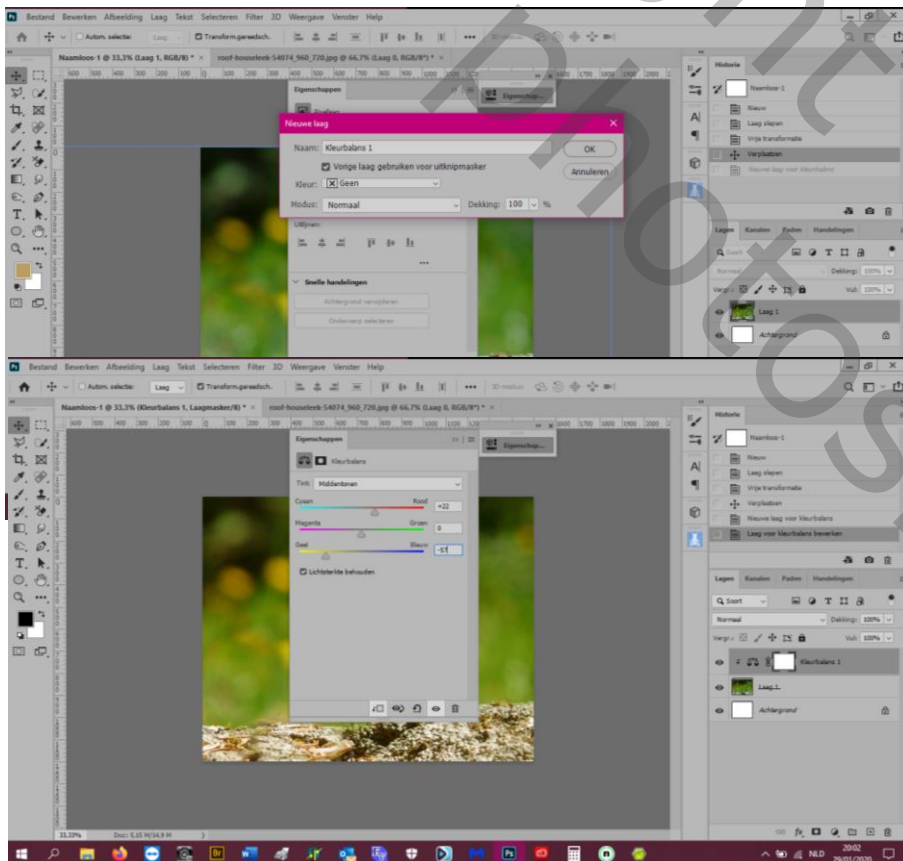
Bestand Bewerken Afbeelding Laag Tekst Selecteren Filter 3D Weergave Venster Help

Autom. selectie: Transform.gereedsch.

Naamloos-1 @ 33,3% (Laag 1, RGB/8) * ×   roof-houseleek-54074_960_720.jpg @ 66,7% (Laag 0, RGB/8*) * ×

Eigenschappen

Nieuwe laag

Naam: Kleurbalans 1

OK

Vorige laag gebruiken voor uitknipmasker

Annuleren

Kleur: Geen

Modus: Normaal

Dekking: 100 %

Uitlijnen

Snelle handelingen

Achtergrond verwijderen

Onderwerp selecteren

Historie

Naamloos-1

Nieuw

Laag slepen

Vrije transformatie

Verplaatsen

Nieuwe laag voor Kleurbalans

Lagen Kanalen Paden Handelingen

Soort

Normaal

Dekking: 100%

Vergr.:

Vul: 100%

Laag 1

Achtergrond

Bestand Bewerken Afbeelding Laag Tekst Selecteren Filter 3D Weergave Venster Help

Autom. selectie: Laag Transform.gereedsch.

Naamloos-1 @ 33,3% (Kleurbalans 1, Laagmasker/8) * ×   roof-houseleek-54074_960_720.jpg @ 66,7% (Laag 0, RGB/8*) * ×

Eigenschappen

Kleurbalans

Tint: Middentonen

Cyaan Rood +22

Magenta Groen 0

Geel Blauw -51

Lichtsterkte behouden

Historie

Naamloos-1

Nieuw

Laag slepen

Vrije transformatie

Verplaatsen

Nieuwe laag voor Kleurbalans

Laag voor Kleurbalans bewerken

Lagen Kanalen Paden Handelingen

Soort

Normaal

Dekking: 100%

Vergr.:

Vul: 100%

Kleurbalans 1

Laag 1

Achtergrond

33,33%

Doc: 5,15 M/14,9 M

NLD

20:02
29/01/2020